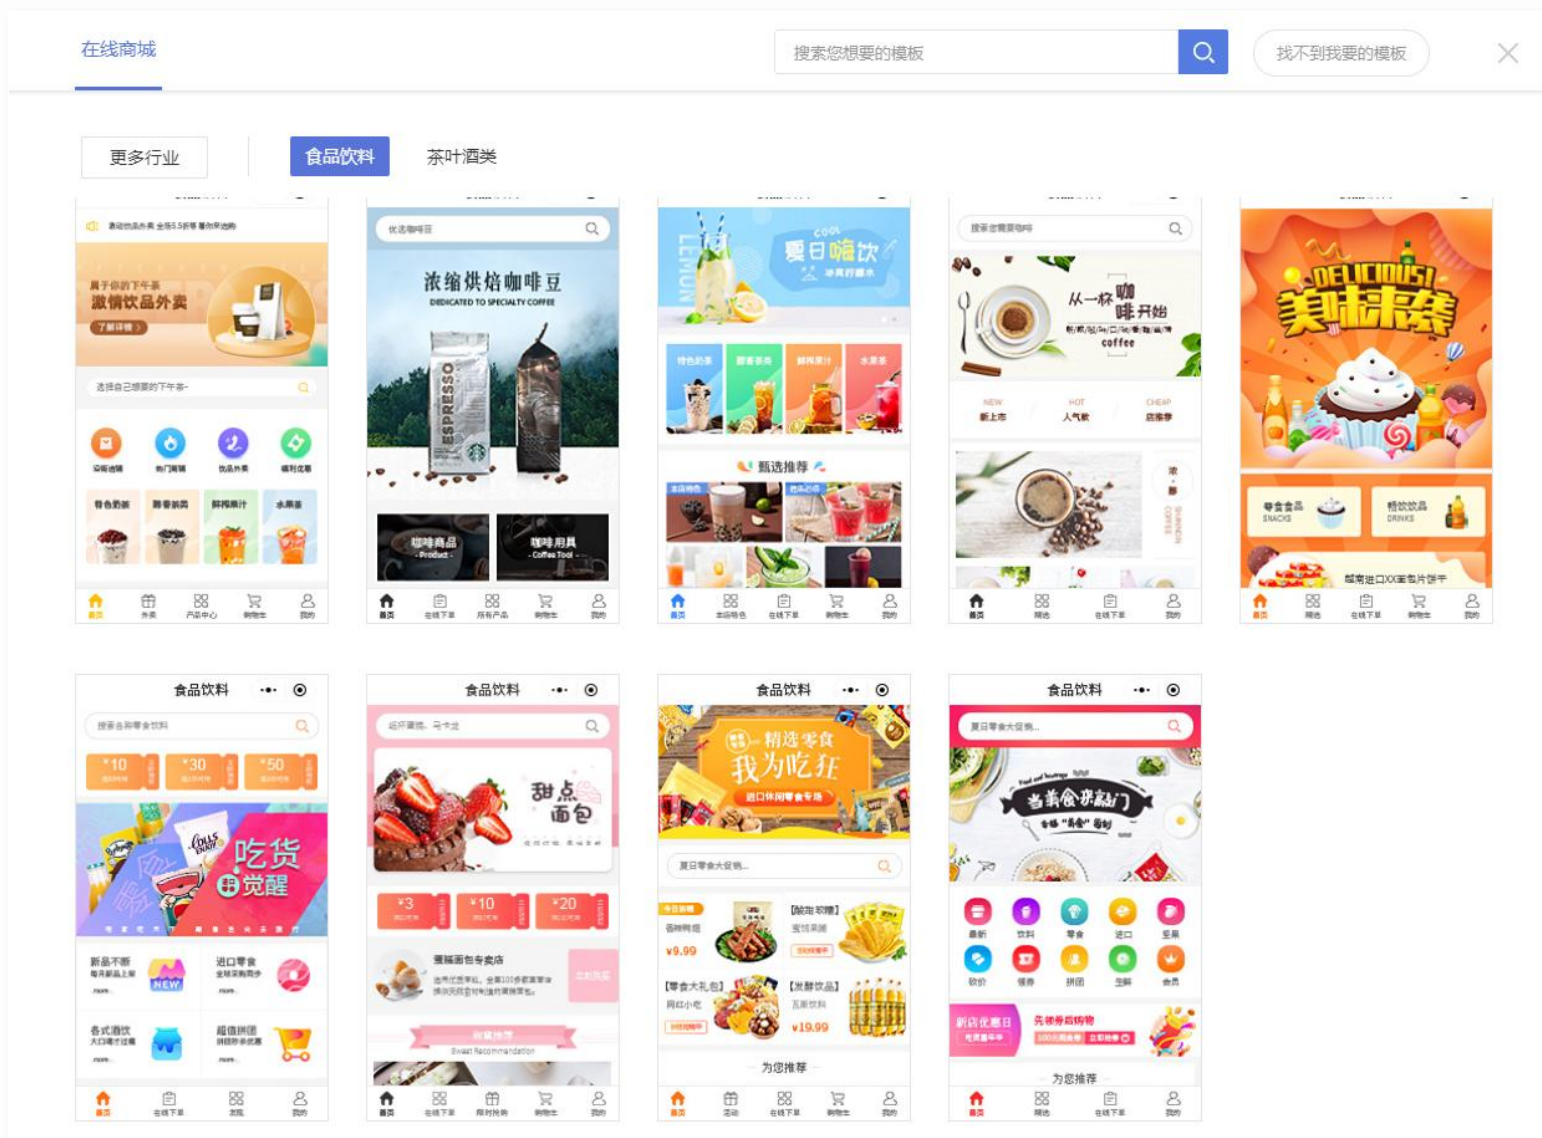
在线商城

搜索您想要的模板

找不到我要的模板

更多行业

食品饮料

茶叶酒类

属于你的下午茶
激情饮品外卖
了解详情

选择自己想要的下午茶

特色奶茶 酸奶 鲜榨果汁 水果茶

浓缩烘焙咖啡豆
DEDICATED TO SPECIALTY COFFEE

ESPRESSO

咖啡商品
Product

咖啡用具
Coffee Tool

COOL
夏日嗨饮
冰爽柠檬水

特色奶茶 酸奶 鲜榨果汁 水果茶

甄选推荐

从一杯咖啡开始
coffee

NEW 新上市
HOT 人气款
CHEAP 店推荐

DELICIOUS!
美味来袭

零食食品 SNACKS
特饮饮品 DRINKS

食品饮料

¥10 ¥30 ¥50

吃货觉醒

新品不断
NEW
进口零食
各式酒饮
超值拼团

食品饮料

甜点面包

¥3 ¥10 ¥20

Sweet Recommendation

食品饮料

精选零食
我为吃狂
进口休闲零食专场

夏日零食大促销

¥9.99
【零食大礼包】
【发酵饮品】
¥19.99

为您推荐

食品饮料

夏日零食大促销

当美食来敲门

新店优惠日
先领券后购物

为您推荐